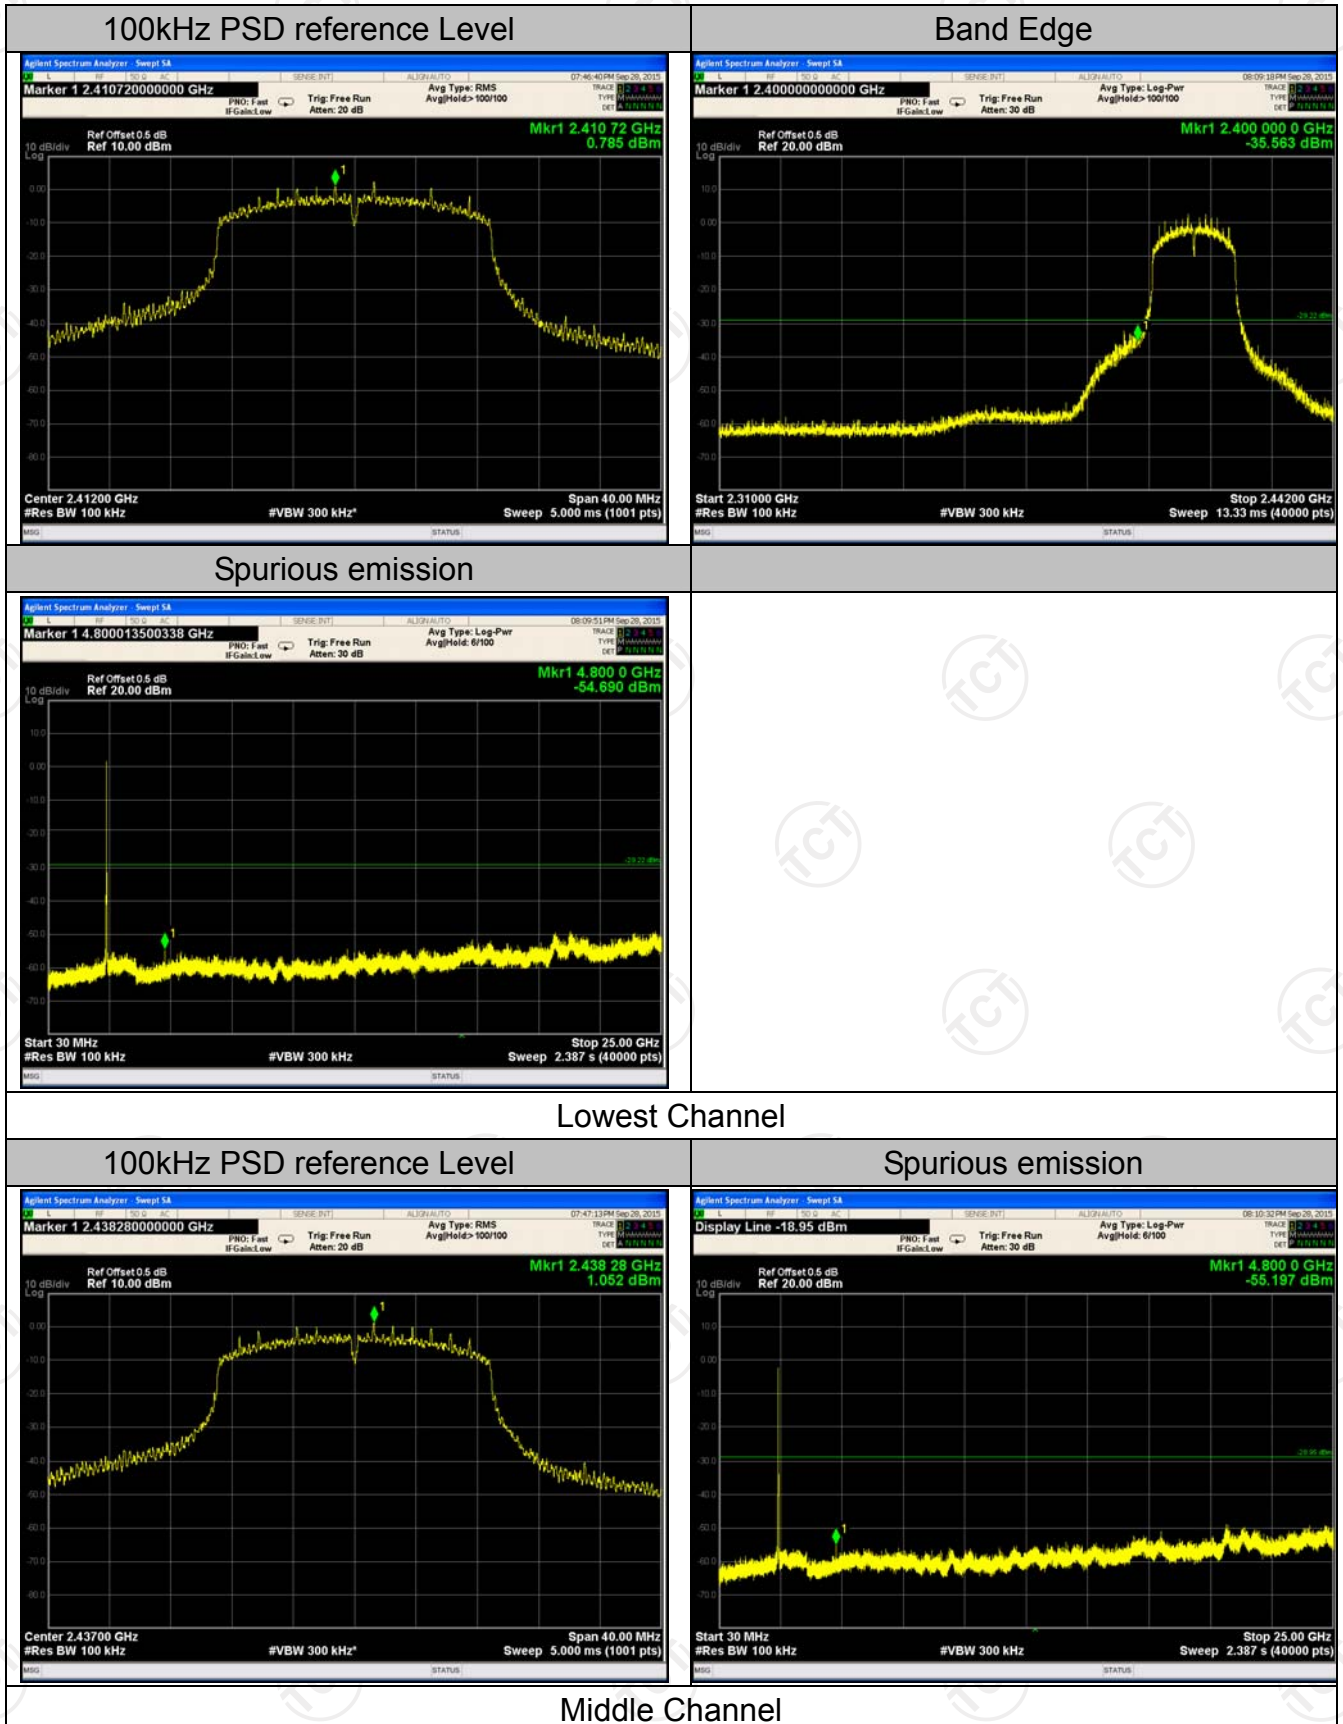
| 100kHz PSD reference Level | Band Edge |
|---|---|

Agilent Spectrum Analyzer - Swept SA
Marker 1 2.410720000000 GHz
PNO: Fast IFGain:Low Trig: Free Run Atten: 20 dB
Avg Type: RMS Avg|Hold:> 100/100
07:46:40 PM Sep 28, 2015
Ref Offset 0.5 dB
10 dB/div Ref 10.00 dBm
Log
Mkr1 2.410 72 GHz
0.785 dBm
0.00
-10.0
-20.0
-30.0
-40.0
-50.0
-60.0
-70.0
-80.0
Center 2.41200 GHz
#Res BW 100 kHz #VBW 300 kHz* Span 40.00 MHz
Sweep 5.000 ms (1001 pts)
MSG STATUS

Agilent Spectrum Analyzer - Swept SA
Marker 1 2.400000000000 GHz
PNO: Fast IFGain:Low Trig: Free Run Atten: 30 dB
Avg Type: Log-Pwr Avg|Hold:> 100/100
08:09:18 PM Sep 28, 2015
Ref Offset 0.5 dB
10 dB/div Ref 20.00 dBm
Log
Mkr1 2.400 000 0 GHz
-35.563 dBm
10.0
0.00
-10.0
-20.0
-30.0
-40.0
-50.0
-60.0
-70.0
-29.22 dBm
Start 2.31000 GHz
#Res BW 100 kHz #VBW 300 kHz Stop 2.44200 GHz
Sweep 13.33 ms (40000 pts)
MSG STATUS

Spurious emission

Agilent Spectrum Analyzer - Swept SA
Marker 1 4.800013500338 GHz
PNO: Fast IFGain:Low Trig: Free Run Atten: 30 dB
Avg Type: Log-Pwr Avg|Hold: 6/100
08:09:51 PM Sep 28, 2015
Ref Offset 0.5 dB
10 dB/div Ref 20.00 dBm
Log
Mkr1 4.800 0 GHz
-54.690 dBm
10.0
0.00
-10.0
-20.0
-30.0
-40.0
-50.0
-60.0
-70.0
-29.22 dBm
Start 30 MHz
#Res BW 100 kHz #VBW 300 kHz Stop 25.00 GHz
Sweep 2.387 s (40000 pts)
MSG STATUS

Lowest Channel

| 100kHz PSD reference Level | Spurious emission |
|---|---|

Agilent Spectrum Analyzer - Swept SA
Marker 1 2.438280000000 GHz
PNO: Fast IFGain:Low Trig: Free Run Atten: 20 dB
Avg Type: RMS Avg|Hold:> 100/100
07:47:13 PM Sep 28, 2015
Ref Offset 0.5 dB
10 dB/div Ref 10.00 dBm
Log
Mkr1 2.438 28 GHz
1.052 dBm
0.00
-10.0
-20.0
-30.0
-40.0
-50.0
-60.0
-70.0
-80.0
Center 2.43700 GHz
#Res BW 100 kHz #VBW 300 kHz* Span 40.00 MHz
Sweep 5.000 ms (1001 pts)
MSG STATUS

Agilent Spectrum Analyzer - Swept SA
Display Line -18.95 dBm
PNO: Fast IFGain:Low Trig: Free Run Atten: 30 dB
Avg Type: Log-Pwr Avg|Hold: 6/100
08:10:32 PM Sep 28, 2015
Ref Offset 0.5 dB
10 dB/div Ref 20.00 dBm
Log
Mkr1 4.800 0 GHz
-55.197 dBm
10.0
0.00
-10.0
-20.0
-30.0
-40.0
-50.0
-60.0
-70.0
-28.95 dBm
Start 30 MHz
#Res BW 100 kHz #VBW 300 kHz Stop 25.00 GHz
Sweep 2.387 s (40000 pts)
MSG STATUS

Middle Channel